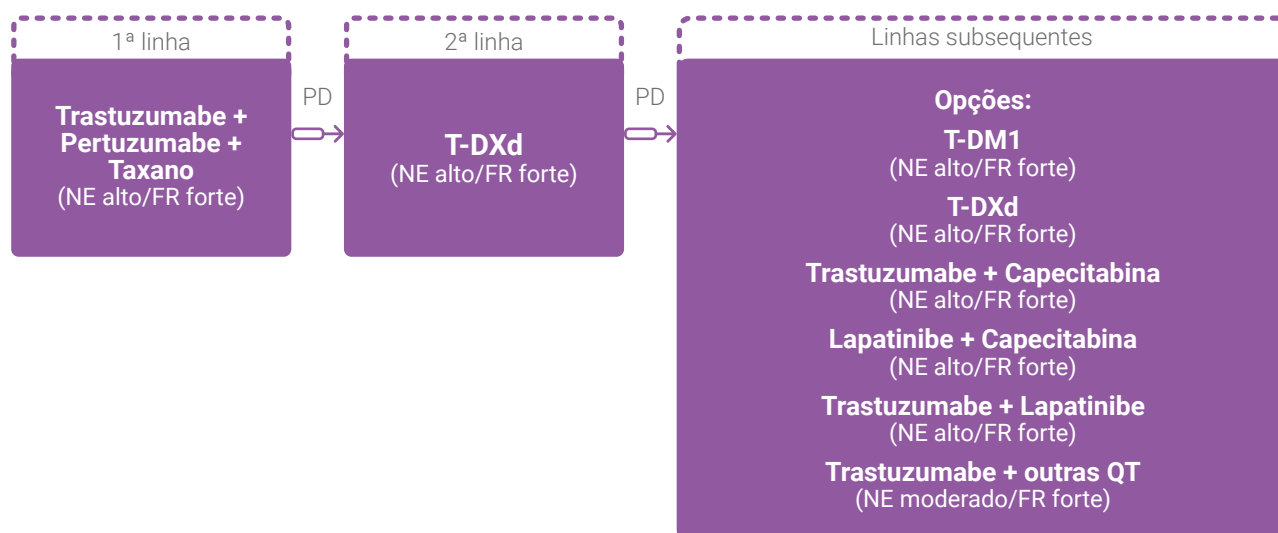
1ª linha

Trastuzumabe + Pertuzumabe + Taxano
(NE alto/FR forte)

PD

2ª linha

T-DXd
(NE alto/FR forte)

PD

Linhas subsequentes

Opções:

T-DM1
(NE alto/FR forte)

T-DXd
(NE alto/FR forte)

Trastuzumabe + Capecitabina
(NE alto/FR forte)

Lapatinibe + Capecitabina
(NE alto/FR forte)

Trastuzumabe + Lapatinibe
(NE alto/FR forte)

Trastuzumabe + outras QT
(NE moderado/FR forte)